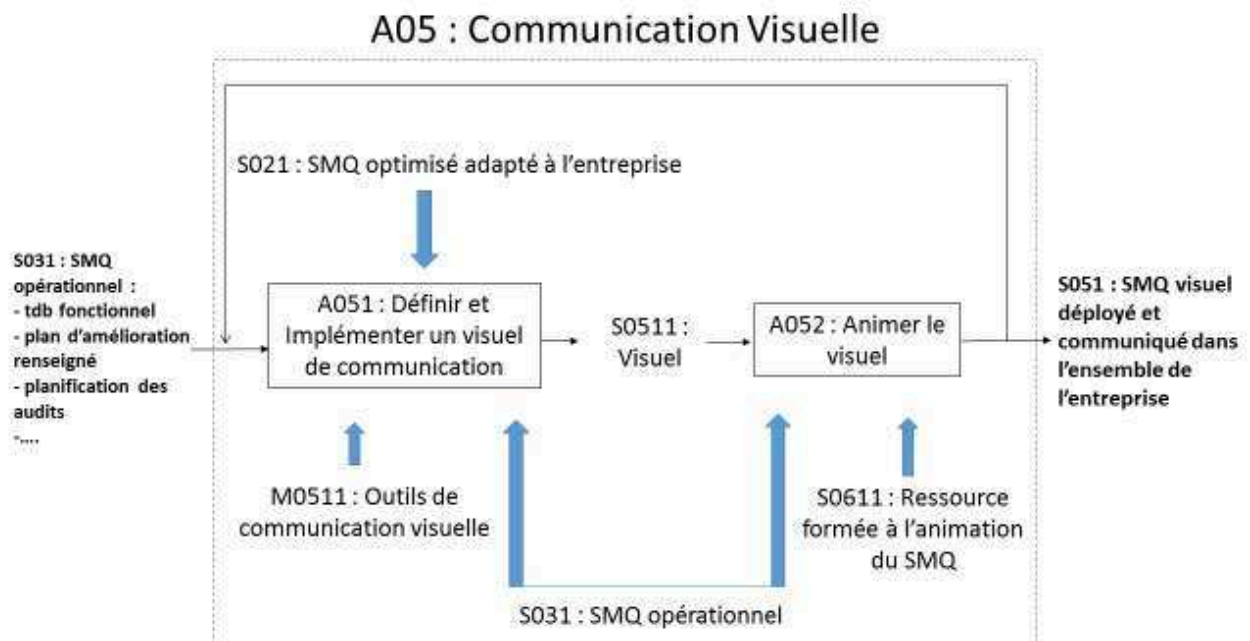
A05 : Communication Visuelle

S021 : SMQ optimisé adapté à l'entreprise

S031 : SMQ opérationnel :
- tdb fonctionnel
- plan d'amélioration renseigné
- planification des audits
-....

A051 : Définir et Implémenter un visuel de communication

S0511 : Visuel

A052 : Animer le visuel

S051 : SMQ visuel déployé et communiqué dans l'ensemble de l'entreprise

M0511 : Outils de communication visuelle

S0611 : Ressource formée à l'animation du SMQ

S031 : SMQ opérationnel